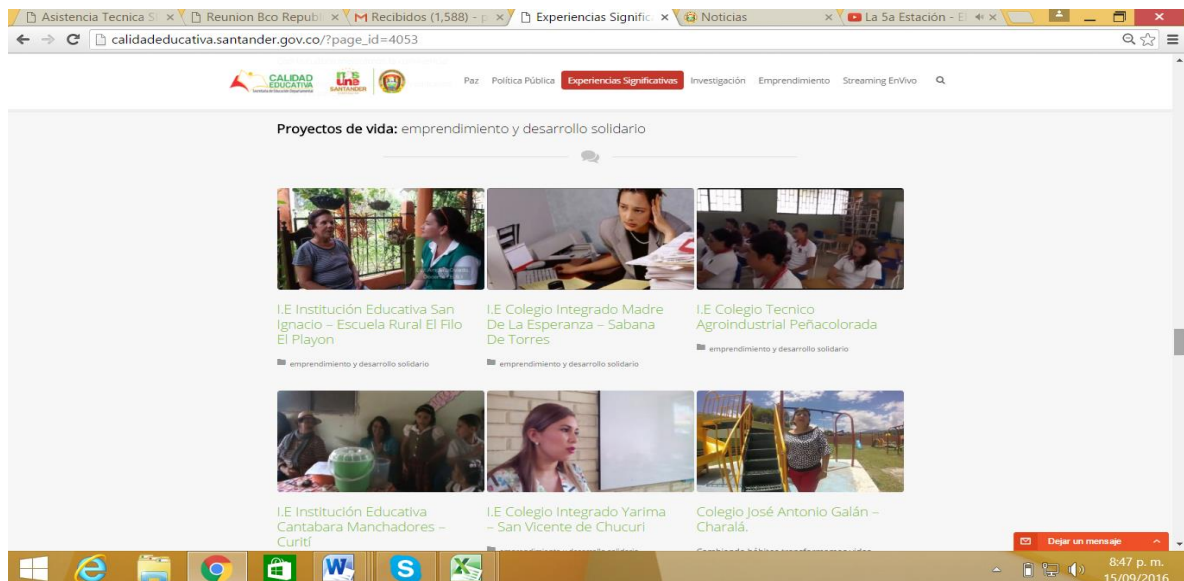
Asistencia Tecnica S ×
Reunion Bco Republ ×
Recibidos (1,588) - ×
Experiencias Signific ×
Noticias ×
La 5a Estación - E ×

calidadeducativa.santander.gov.co/?page_id=4053

CALIDAD EDUCATIVA
Paz Política Pública Experiencias Significativas Investigación Emprendimiento Streaming EnVivo

Proyectos de vida: emprendimiento y desarrollo solidario

I.E Institución Educativa San Ignacio – Escuela Rural El Filo El Playon
emprendimiento y desarrollo solidario

I.E Colegio Integrado Madre De La Esperanza – Sabana De Torres
emprendimiento y desarrollo solidario

I.E Colegio Tecnico Agroindustrial Peñacolorada
emprendimiento y desarrollo solidario

I.E Institución Educativa Cantabara Manchadores – Curití

I.E Colegio Integrado Yarima – San Vicente de Chucuri
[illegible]

Colegio José Antonio Galán – Charalá.
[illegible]

Dejar un mensaje

8:47 p. m.
15/09/2016